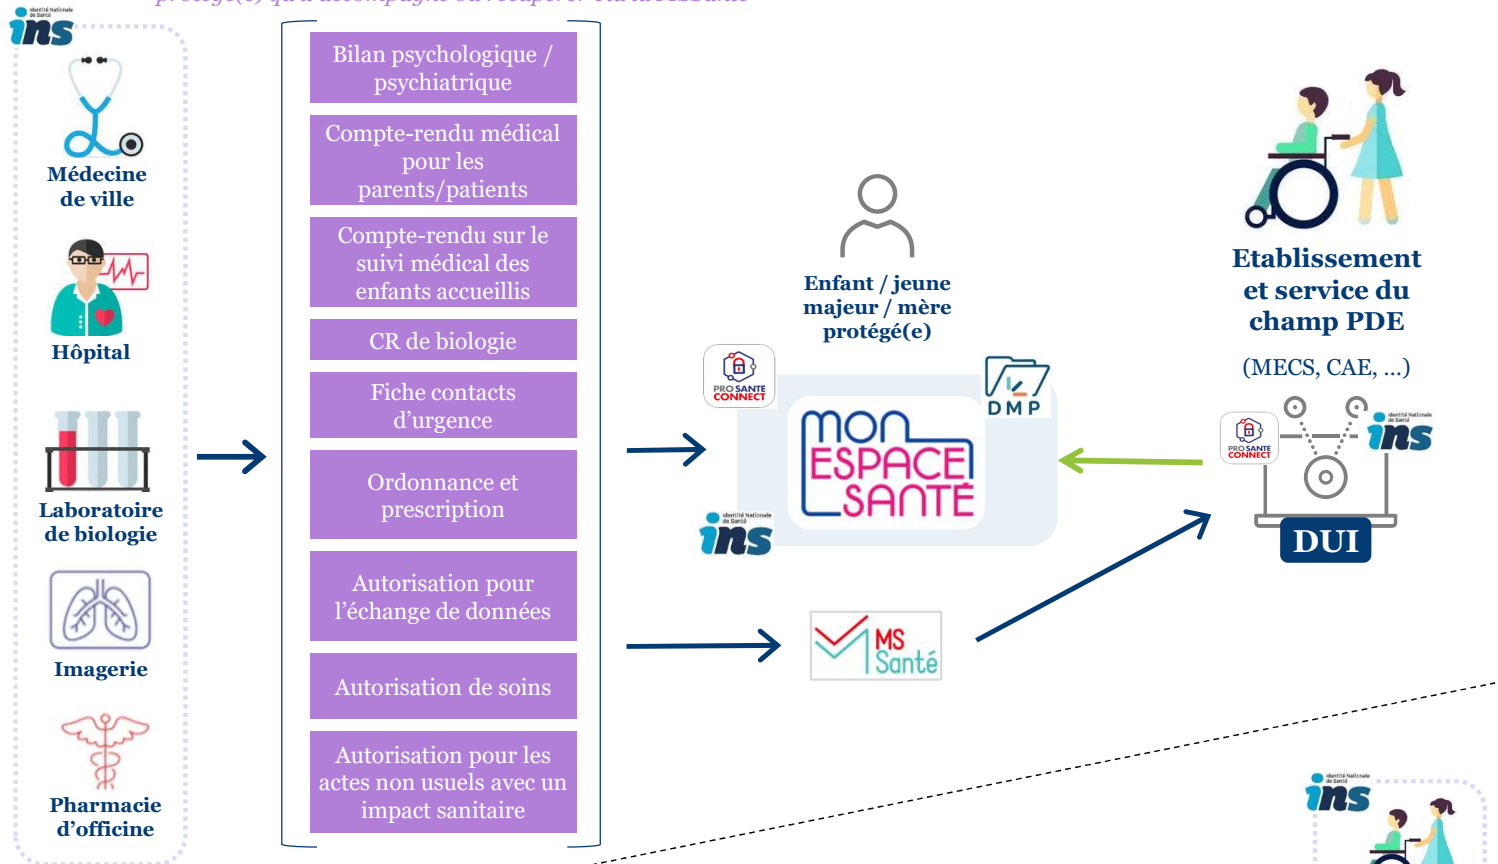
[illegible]

Identité Nationale de Santé
ins

Médecine de ville

Hôpital

Laboratoire de biologie

Imagerie

Pharmacie d'officine

Bilan psychologique / psychiatrique

Compte-rendu médical pour les parents/patients

Compte-rendu sur le suivi médical des enfants accueillis

CR de biologie

Fiche contacts d'urgence

Ordonnance et prescription

Autorisation pour l'échange de données

Autorisation de soins

Autorisation pour les actes non usuels avec un impact sanitaire

Enfant / jeune majeur / mère protégé(e)

PRO SANTE CONNECT

DMP

MON ESPACE SANTÉ

Identité Nationale de Santé
ins

MS Santé

Etablissement et service du champ PDE

(MECS, CAE, ...)

PRO SANTE CONNECT

Identité Nationale de Santé
ins

DUI

Identité Nationale de Santé
ins